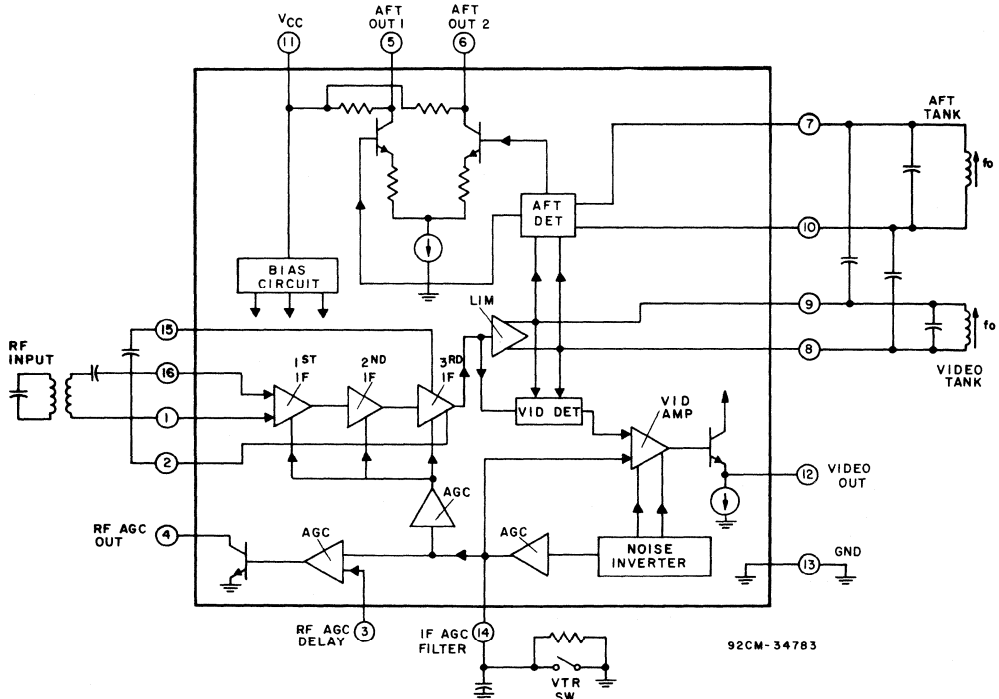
$V_{CC}$
11
AFT OUT 1
5
AFT OUT 2
6
AFT TANK
7
fo
10
AFT DET
BIAS CIRCUIT
LIM
9
8
fo
VIDEO TANK
RF INPUT
15
16
1
2
1ST IF
2ND IF
3RD IF
VID DET
VID AMP
12
VIDEO OUT
AGC
RF AGC OUT
4
AGC
AGC
NOISE INVERTER
13
GND
RF AGC DELAY
3
IF AGC FILTER
14
VTR SW
92CM-34783